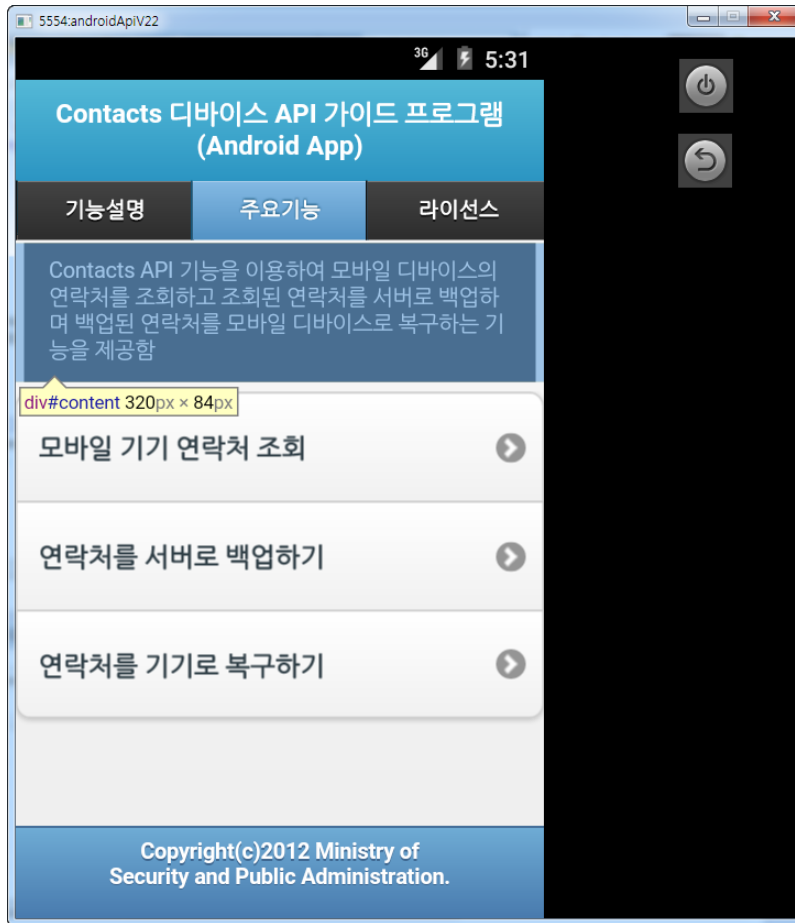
5554:androidApiV22

3G 5:31

Contacts 디바이스 API 가이드 프로그램 (Android App)

기능설명
주요기능
라이선스

Contacts API 기능을 이용하여 모바일 디바이스의 연락처를 조회하고 조회된 연락처를 서버로 백업하며 백업된 연락처를 모바일 디바이스로 복구하는 기능을 제공함

div#content 320px × 84px

모바일 기기 연락처 조회

연락처를 서버로 백업하기

연락처를 기기로 복구하기

Copyright(c)2012 Ministry of Security and Public Administration.